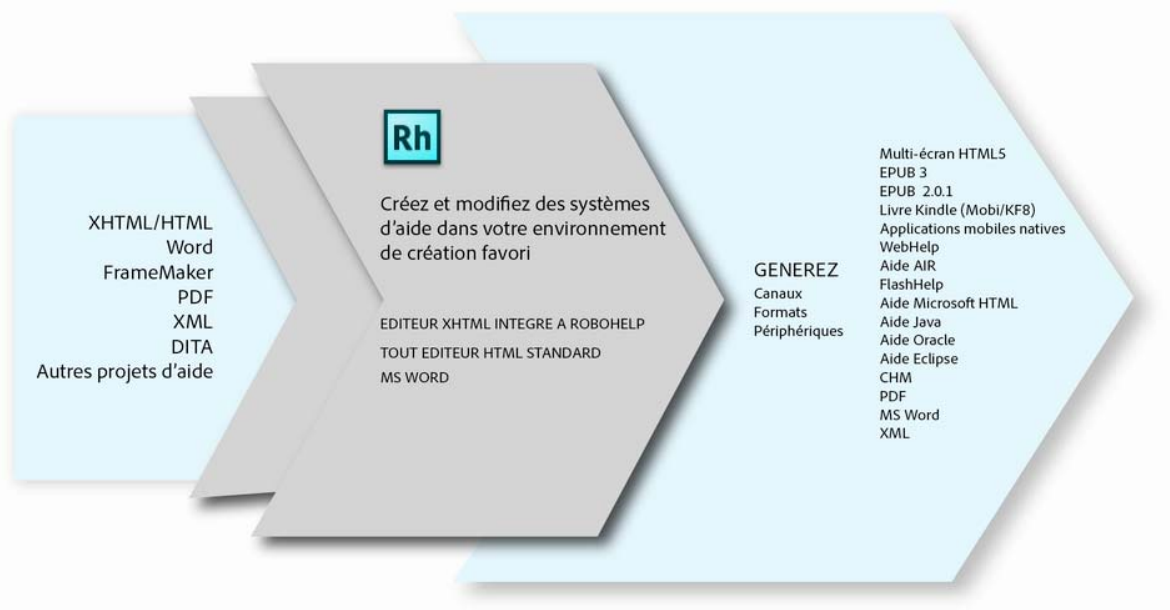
XHTML/HTML
Word
FrameMaker
PDF
XML
DITA
Autres projets d'aide

Rh

Créez et modifiez des systèmes d'aide dans votre environnement de création favori

EDITEUR XHTML INTEGRE A ROBOHELP
TOUT EDITEUR HTML STANDARD
MS WORD

GENEREZ
Canaux
Formats
Périphériques

Multi-écran HTML5
EPUB 3
EPUB 2.0.1
Livre Kindle (Mobi/KF8)
Applications mobiles natives
WebHelp
Aide AIR
FlashHelp
Aide Microsoft HTML
Aide Java
Aide Oracle
Aide Eclipse
CHM
PDF
MS Word
XML